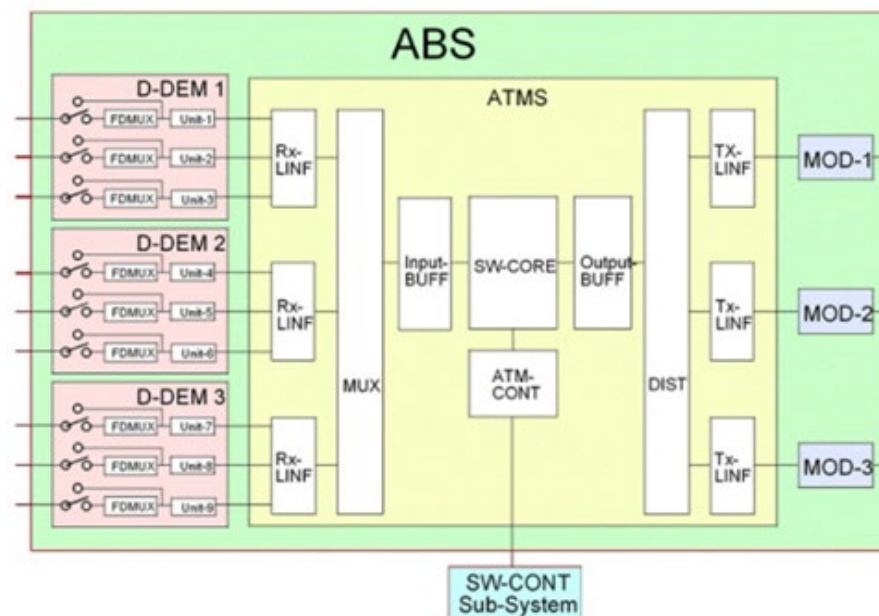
ABS

D-DEM 1
FDMUX Unit-1
FDMUX Unit-2
FDMUX Unit-3

D-DEM 2
FDMUX Unit-4
FDMUX Unit-5
FDMUX Unit-6

D-DEM 3
FDMUX Unit-7
FDMUX Unit-8
FDMUX Unit-9

ATMS

Rx-LINF
Rx-LINF
Rx-LINF

MUX

Input-BUFF
SW-CORE
Output-BUFF

ATM-CONT

DIST

TX-LINF
Tx-LINF
Tx-LINF

MOD-1
MOD-2
MOD-3

SW-CONT Sub-System